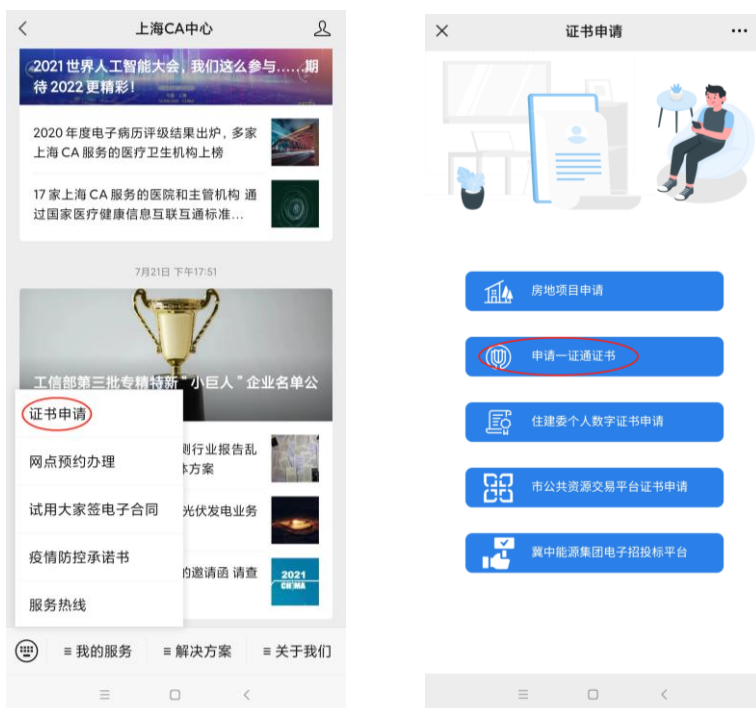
上海CA中心

2021世界人工智能大会，我们这么参与……期待2022更精彩！

2020年度电子病历评级结果出炉，多家上海CA服务的医疗卫生机构上榜

17家上海CA服务的医院和主管机构 通过国家医疗健康信息互联互通标准…

7月21日 下午17:51

工信部第三批专精特新"小巨人"企业名单公

证书申请
网点预约办理
试用大家签电子合同
疫情防控承诺书
服务热线

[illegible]测行业报告乱
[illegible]决方案

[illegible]光伏发电业务

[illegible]的邀请函 请查

2021

≡ 我的服务 ≡ 解决方案 ≡ 关于我们

证书申请

房地项目申请
申请一证通证书
住建委个人数字证书申请
市公共资源交易平台证书申请
冀中能源集团电子招投标平台